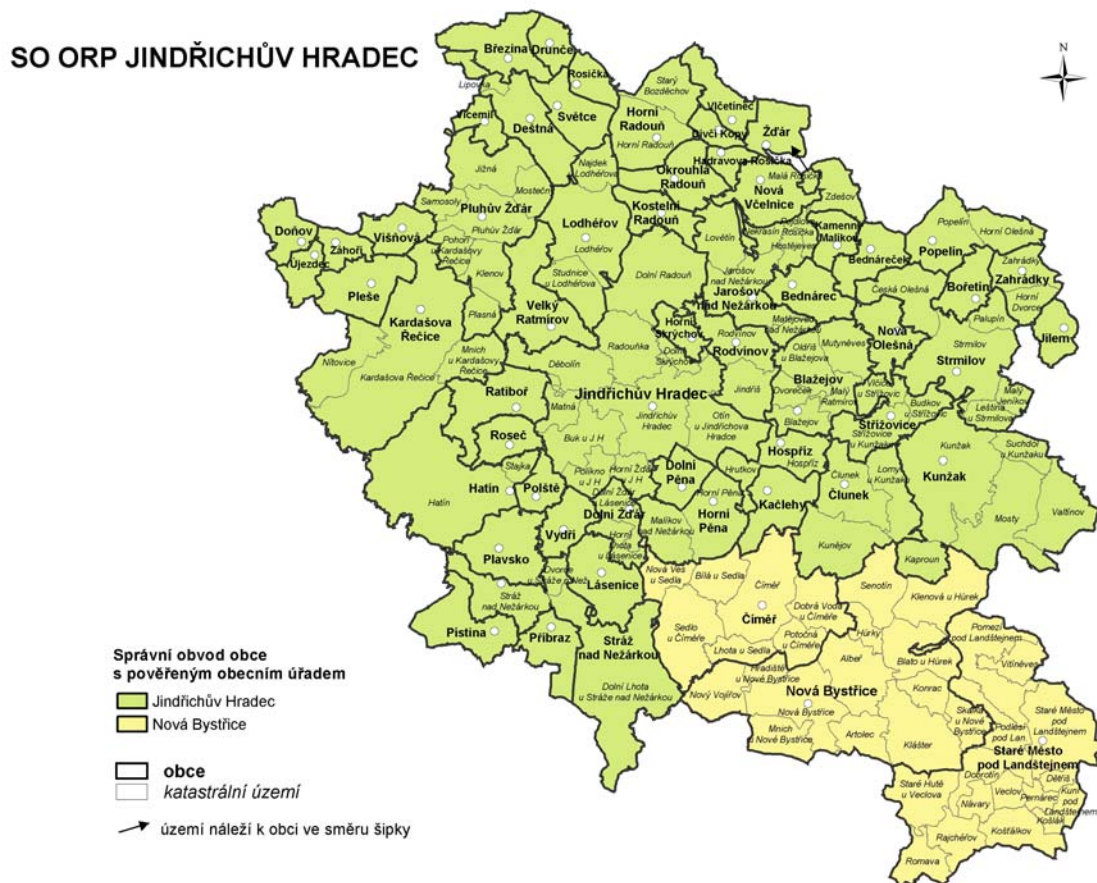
SO ORP JINDŘICHŮV HRADEC

N

Březina
Drunče
Rosička
Lipolec
Starý Bozděchov
Vícemil
Deštná
Světce
Horní Radouň
Horní Radouň
Včelnička
Dívčí Kopy
Žďár
Hadravova Rosička
Malá Rosička
Jižná
Najdek u Lodhéřova
Okrouhlá Radouň
Mosteček
Samosoly
Pluhův Žďár
Pluhův Žďár
Lodhéřov
Kostelní Radouň
Nová Včelnice
Zdešov
Doňov
Záhoří
Višňová
Pohoří u Kardašovy Řečice
Lodhéřov
Lovětín
Brabec
Hostějevec
Kamenný Malíkov
Popelín
Horní Olešná
Újezdec
Klenov
Studnice u Lodhéřova
Dolní Radouň
Jarošov nad Nežárkou
Bednáreček
Popelín
Zahrádky
Pleše
Jarošov nad Nežárkou
Bednárec
Česká Olešná
Bořetín
Horní Dvorce
Kardašova Řečice
Plasná
Velký Ratmírov
Horní Skrýchov
Matějovec
Nová Olešná
Palupín
Jilem
Mnich u Kardašovy Řečice
Dolní Skrýchov
Radouňka
Rodvínov
Oldřiš u Blažejova
Mutyněves
Strmilov
Strmilov
Nítovice
Kardašova Řečice
Děbolín
Rodvínov
Jindřiš
Blažejov
Vlčice u Střížovice
Malý Ratmírov
Ratiboř
Matná
Jindřichův Hradec
Ovcince
Budkov u Střížovic
Leština u Strmilova
Roseč
Jindřichův Hradec
Otín u Jindřichova Hradce
Blažejov
Střížovice
Buk u J H
Střížovice u Kunžaku
Kunžak
Suchdol u Kunžaku
Stajka
Polikno u J H
Horní Žďár u J H
Hospříz
Hospříz
Hrutkov
Lomy u Kunžaku
Kunžak
Hatín
Polště
Lásenice
Dolní Pěna
Dolní Žďár
Horní Pěna
Kačlehy
Člunek
Člunek
Hatín
Dolní Žďár
Horní Pěna
Mosty
Valtínov
Vydří
Malíkov nad Nežárkou
Kunějov
Horní Lhota u Lásenice
Kaproun
Plavsko
Dvorce u Stráže nad N.
Lásenice
Nová Ves u Sedla
Bílá u Sedla
Čiměř
Senotín
Klenová u Hůrek
Stráž nad Nežárkou
Čiměř
Dobrá Voda u Čiměře
Pomezí pod Landštejnem
Sedlo u Čiměře
Pístina
Příbraz
Stráž nad Nežárkou
Potočná u Čiměře
Hůrky
Vitíněves
Lhota u Sedla
Albeř
Blato u Hůrek
Hradiště u Nové Bystřice
Nová Bystřice
Nový Vojířov
Konrac
Skalka u Nové Bystřice
Staré Město pod Landštejnem
Dolní Lhota u Stráže nad Nežárkou
Podlesí pod Lan.
Nová Bystřice
Mnich u Nové Bystřice
Artolec
Klášter
Staré Město pod Landštejnem
Dobrotín
Kunějov
Staré Hutě u Veclova
Veclov
Pernárec
Landštejn
Návary
Košťálkov
Rajchéřov
Romava

Správní obvod obce s pověřeným obecním úřadem
Jindřichův Hradec
Nová Bystřice

obce
katastrální území

území náleží k obci ve směru šipky